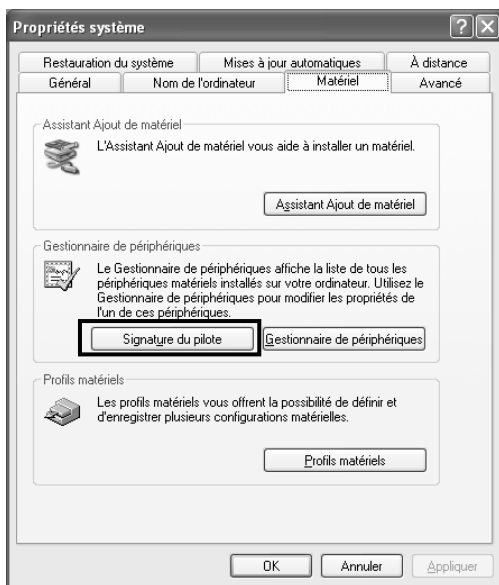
Propriétés système

Restauration du système
Mises à jour automatiques
À distance
Général
Nom de l'ordinateur
Matériel
Avancé

Assistant Ajout de matériel
L'Assistant Ajout de matériel vous aide à installer un matériel.
Assistant Ajout de matériel

Gestionnaire de périphériques
Le Gestionnaire de périphériques affiche la liste de tous les périphériques matériels installés sur votre ordinateur. Utilisez le Gestionnaire de périphériques pour modifier les propriétés de l'un de ces périphériques.
Signature du pilote
Gestionnaire de périphériques

Profils matériels
Les profils matériels vous offrent la possibilité de définir et d'enregistrer plusieurs configurations matérielles.
Profils matériels

OK
Annuler
Appliquer